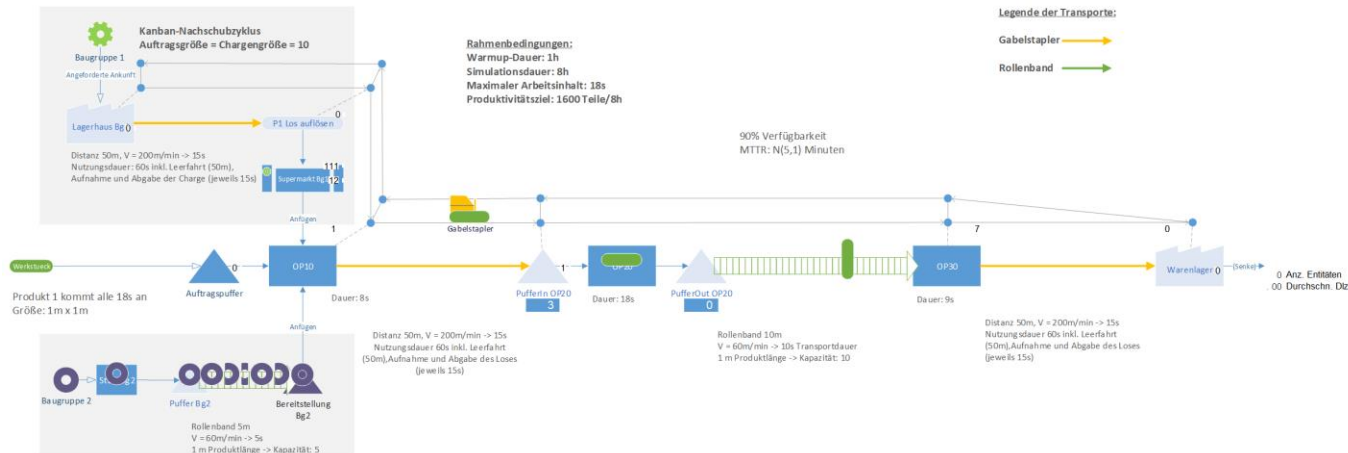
Kanban-Nachschubzyklus
Auftragsgröße = Chargengröße = 10

Baugruppe 1
Angeforderte Ankunft
Lagerhaus Bg 0
P1 Los auflösen
0

Distanz 50m, V = 200m/min -> 15s
Nutzungsdauer: 60s inkl. Leerfahrt (50m), Aufnahme und Abgabe der Charge (jeweils 15s)

Supermarkt Bg 111
12
Anfügen

Rahmenbedingungen:
Warmup-Dauer: 1h
Simulationsdauer: 8h
Maximaler Arbeitsinhalt: 18s
Produktivitätsziel: 1600 Teile/8h

Legende der Transporte:
Gabelstapler
Rollenband

90% Verfügbarkeit
MTTR: N(5,1) Minuten

Gabelstapler
1
7
0

Werkstueck
0
Auftragspuffer
OP10
1
PufferIn OP20
3
OP20
PufferOut OP20
0
OP30
Warenlager 0
(Senke)
0 Anz. Entitäten
.00 Durchschn. Dlz

Produkt 1 kommt alle 18s an
Größe: 1m x 1m

Dauer: 8s
Dauer: 18s
Dauer: 9s

Anfügen

Distanz 50m, V = 200m/min -> 15s
Nutzungsdauer 60s inkl. Leerfahrt (50m),Aufnahme und Abgabe des Loses (jeweils 15s)

Rollenband 10m
V = 60m/min -> 10s Transportdauer
1 m Produktlänge -> Kapazität: 10

Distanz 50m, V = 200m/min -> 15s
Nutzungsdauer 60s inkl. Leerfahrt (50m),Aufnahme und Abgabe des Loses (jeweils 15s)

Baugruppe 2
S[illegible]g2
Puffer Bg2
Bereitstellung Bg2

Rollenband 5m
V = 60m/min -> 5s
1 m Produktlänge -> Kapazität: 5